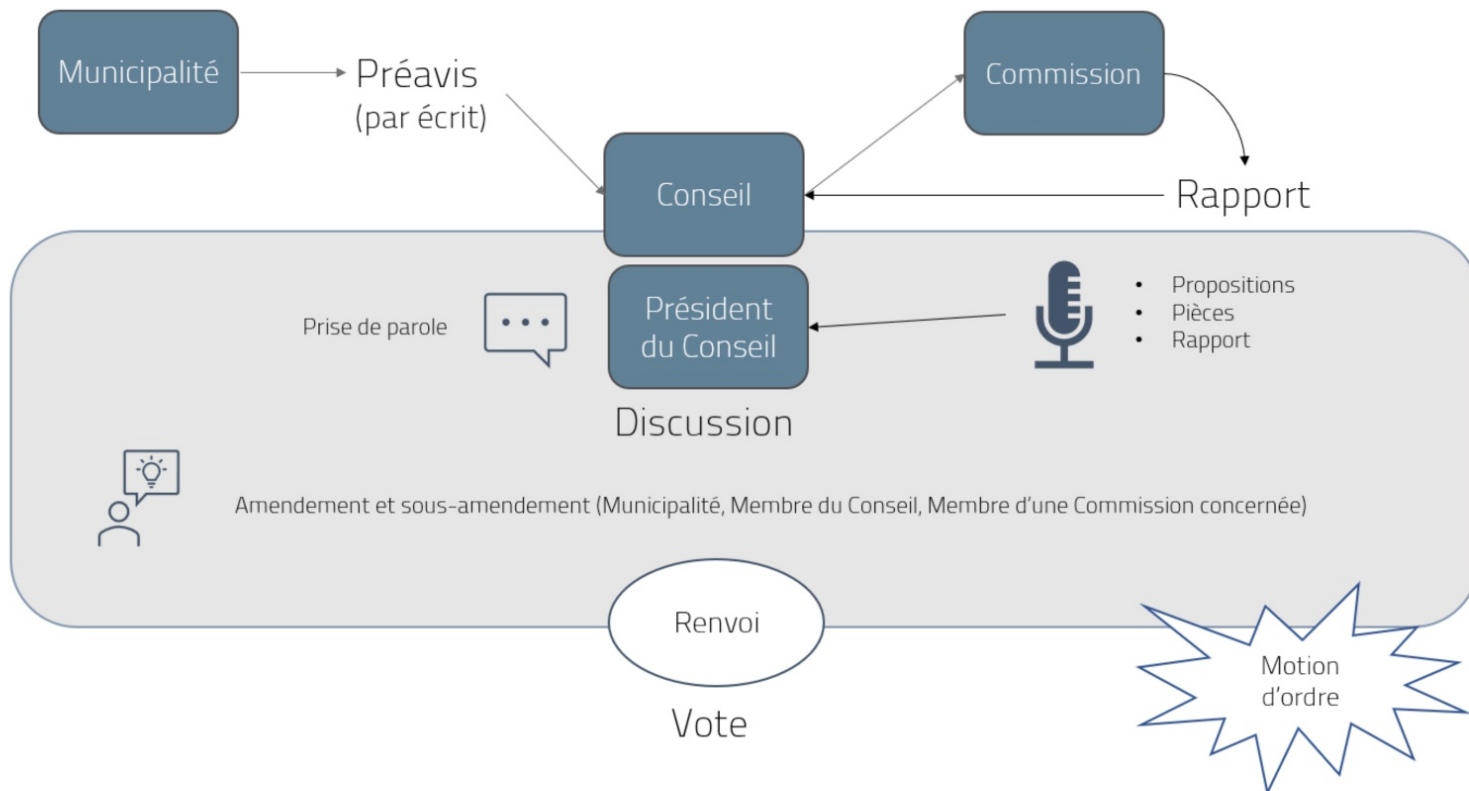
Municipalité

Préavis
(par écrit)

Commission

Conseil

Rapport

Président du Conseil

Prise de parole

- Propositions
- Pièces
- Rapport

Discussion

Amendement et sous-amendement (Municipalité, Membre du Conseil, Membre d'une Commission concernée)

Renvoi

Motion d'ordre

Vote